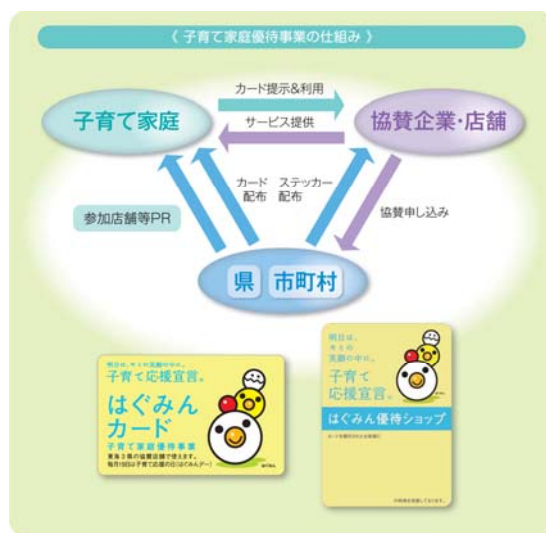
《 子育て家庭優待事業の仕組み 》

子育て家庭

カード提示&利用

サービス提供

協賛企業・店舗

カード配布

ステッカー配布

参加店舗等PR

協賛申し込み

県

市町村

明日は、キミの笑顔の中に。

子育て応援宣言。

はぐみんカード

子育て家庭優待事業

東海3県の協賛店舗で使えます。

毎月19日は子育て応援の日(はぐみんデー)

明日は、キミの笑顔の中に。

子育て応援宣言。

はぐみん優待ショップ

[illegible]

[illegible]